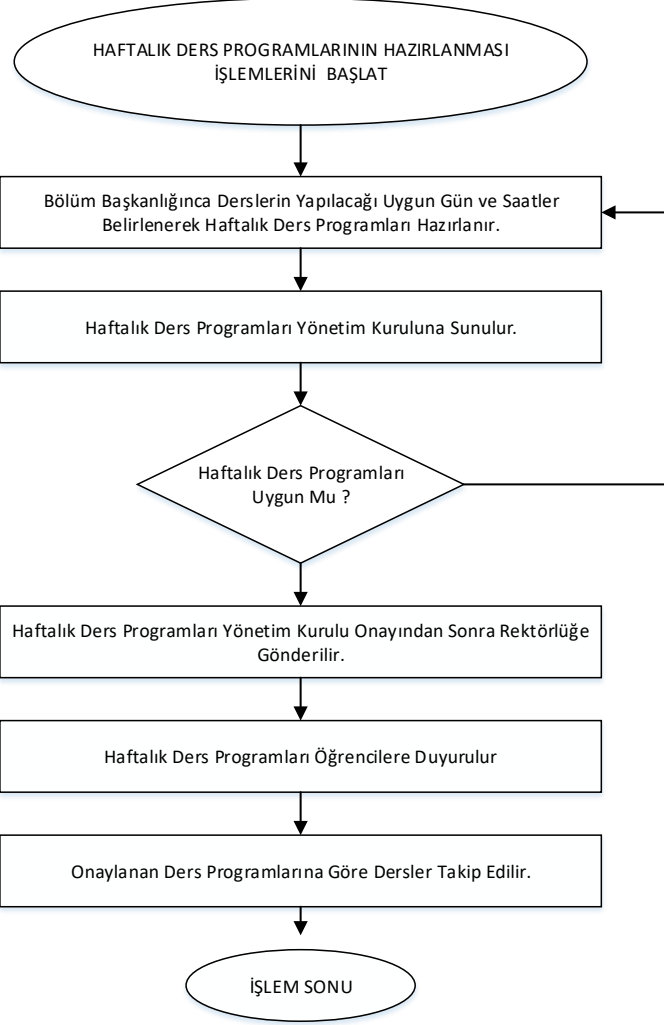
HAFTALIK DERS PROGRAMLARININ HAZIRLANMASI İŞLEMLERİNİ BAŞLAT

Bölüm Başkanlığınca Derslerin Yapılacağı Uygun Gün ve Saatler Belirlenerek Haftalık Ders Programları Hazırlanır.

Haftalık Ders Programları Yönetim Kuruluna Sunulur.

Haftalık Ders Programları Uygun Mu ?

Haftalık Ders Programları Yönetim Kurulu Onayından Sonra Rektörlüğe Gönderilir.

Haftalık Ders Programları Öğrencilere Duyurulur

Onaylanan Ders Programlarına Göre Dersler Takip Edilir.

İŞLEM SONU